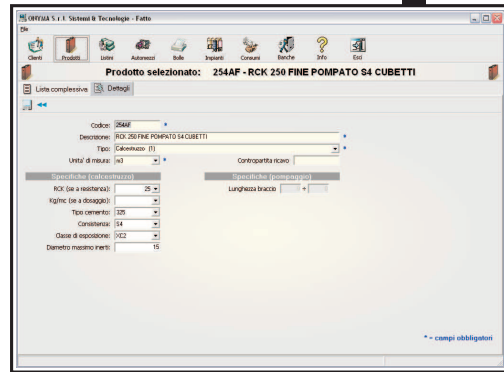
ODYSIA S.r.l. Sistemi & Tecnologie - Fatto

File

Clienti Prodotti Listini Autometzzi Bolle Impianti Consumi Banche Info Esci

Prodotto selezionato: 254AF - RCK 250 FINE POMPATO S4 CUBETTI

Lista complessiva Dettagli

Codice: 254AF *

Descrizione: RCK 250 FINE POMPATO S4 CUBETTI *

Tipo: Calcestruzzo (1) *

Unita' di misura: m3 *

Contropartita ricavo

Specifiche (calcestruzzo)

RCK (se a resistenza): 25

Kg/mc (se a dosaggio):

Tipo cemento: 325

Consistenza: S4

Classe di esposizione: XC2

Diametro massimo inerti: 15

Specifiche (pompaggio)

Lunghezza braccio +

* = campi obbligatori